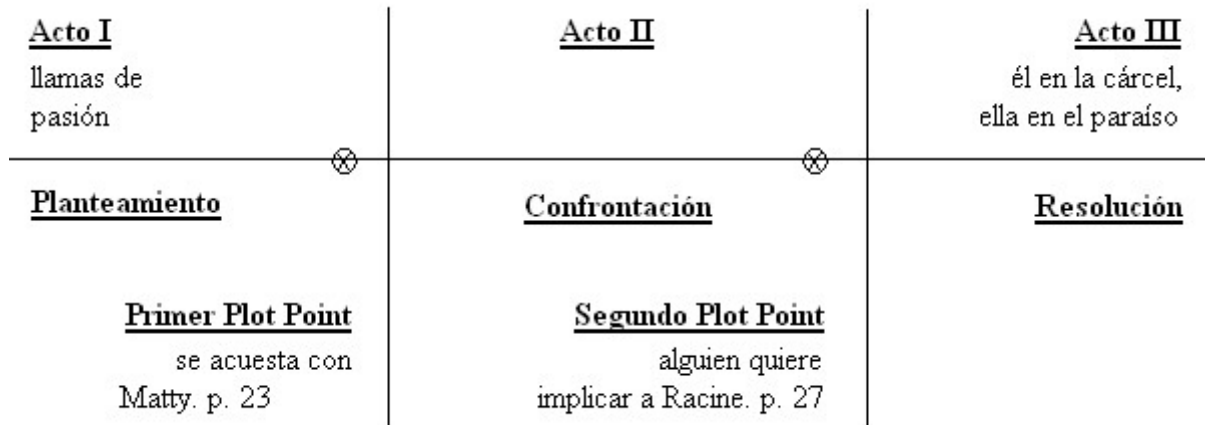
Acto I
llamas de pasión

Acto II

Acto III
él en la cárcel, ella en el paraíso

Planteamiento

Confrontación

Resolución

Primer Plot Point
se acuesta con Matty. p. 23

Segundo Plot Point
alguien quiere implicar a Racine. p. 27